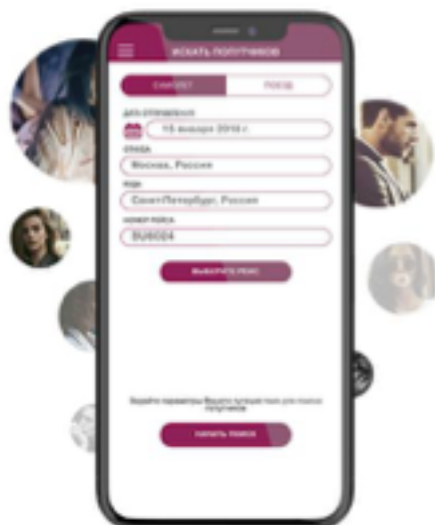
ИСКАТЬ ПОПУТЧИКОВ

САМОЛЕТ | ПОЕЗД

ДАТА ОТПРАВЛЕНИЯ
15 января 2019 г.

ОТКУДА
Москва, Россия

КУДА
Санкт-Петербург, Россия

НОМЕР РЕЙСА
SU6024

ВЫБЕРИТЕ РЕЙС

Задайте параметры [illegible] попутчиков

НАЧАТЬ ПОИСК